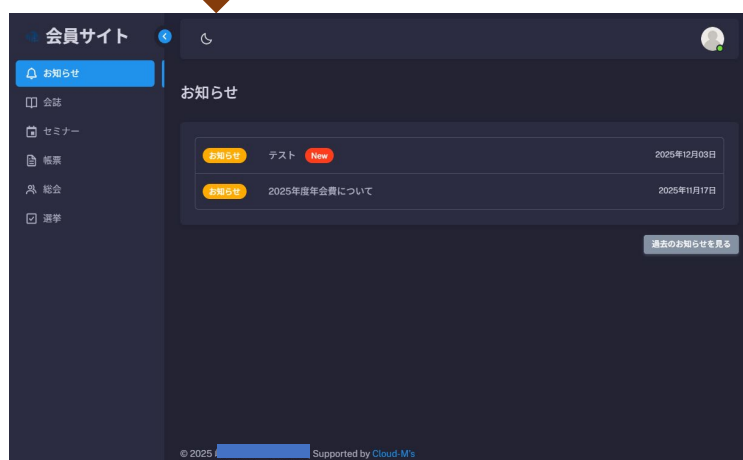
会員サイト

お知らせ
会誌
セミナー
帳票
総会
選挙

お知らせ

| | | |
|---|---|---|
| お知らせ | テスト New | 2025年12月03日 |
| お知らせ | 2025年度年会費について | 2025年11月17日 |

過去のお知らせを見る

© 2025 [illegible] Supported by Cloud-M's